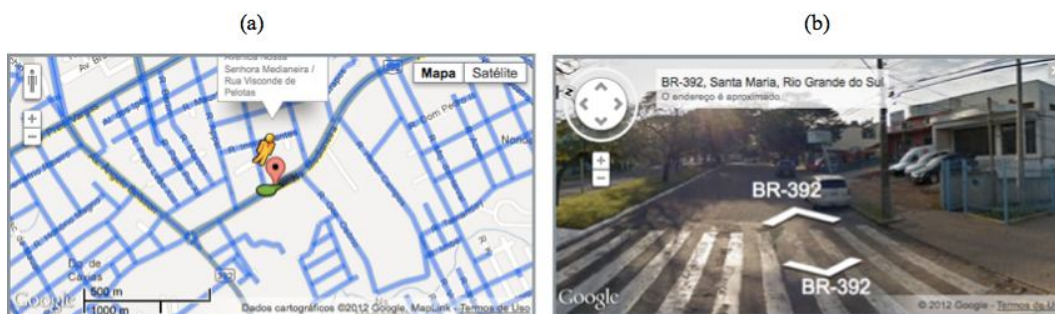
(a)

(b)

Avenida Nossa Senhora Medianeira / Rua Visconde de Pelotas

Mapa Satélite

+
−

Dom Pedro

Norde

R. Visconde

R.

Rio de Caxias

Google

500 m
1000 m

Dados cartográficos ©2012 Google, Maplink - Termos de Uso

BR-392, Santa Maria, Rio Grande do Sul
O endereço é aproximado

+
−

BR-392

BR-392

Google

© 2012 Google - Termos de Uso